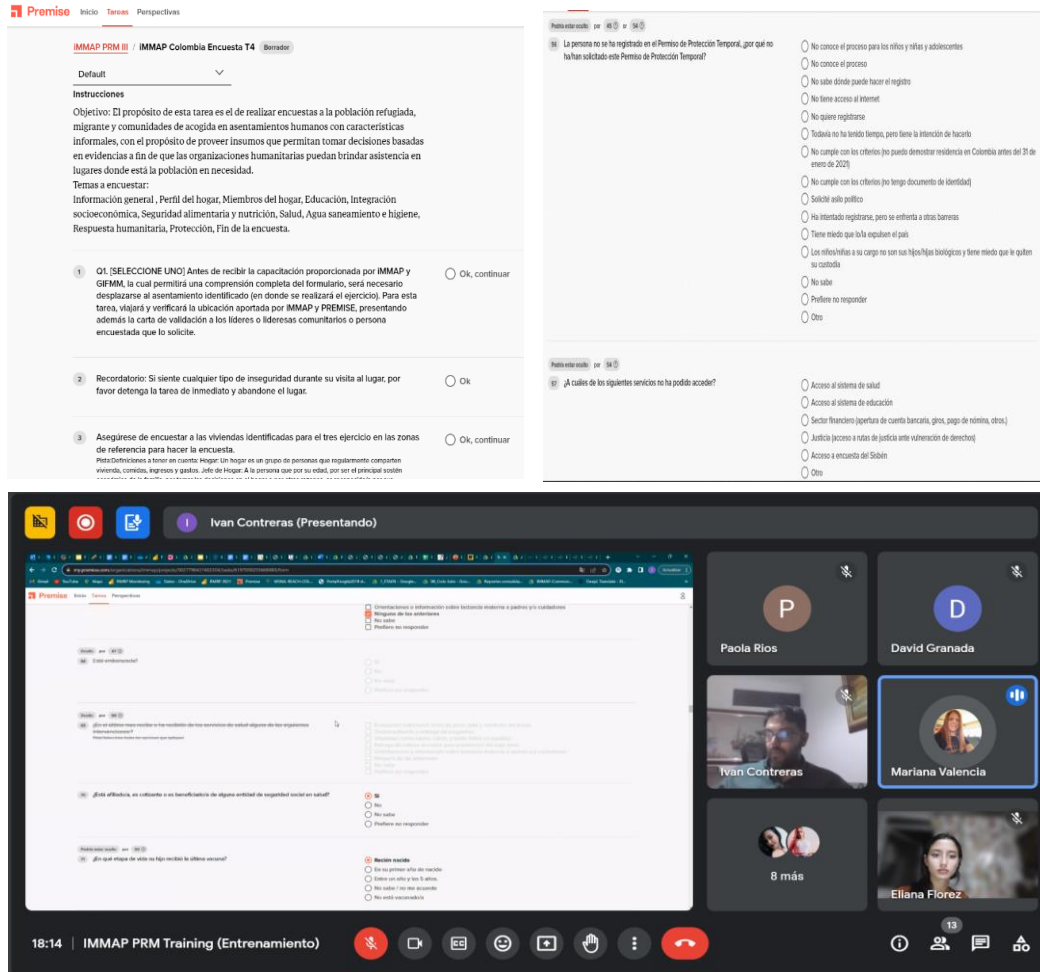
Premise Inicio Tareas Perspectivas

iMMAP PRM III / IMMAP Colombia Encuesta T4 Borrador

Default

Instrucciones

Objetivo: El propósito de esta tarea es el de realizar encuestas a la población refugiada, migrante y comunidades de acogida en asentamientos humanos con características informales, con el propósito de proveer insumos que permitan tomar decisiones basadas en evidencias a fin de que las organizaciones humanitarias puedan brindar asistencia en lugares donde está la población en necesidad.
Temas a encuestar:
Información general , Perfil del hogar, Miembros del hogar, Educación, Integración socioeconómica, Seguridad alimentaria y nutrición, Salud, Agua saneamiento e higiene, Respuesta humanitaria, Protección, Fin de la encuesta.

1 Q1. [SELECCIONE UNO] Antes de recibir la capacitación proporcionada por iMMAP y GIFMM, la cual permitirá una comprensión completa del formulario, será necesario desplazarse al asentamiento identificado (en donde se realizará el ejercicio). Para esta tarea, viajará y verificará la ubicación aportada por iMMAP y PREMISE, presentando además la carta de validación a los líderes o lideresas comunitarios o persona encuestada que lo solicite.

Ok, continuar

2 Recordatorio: Si siente cualquier tipo de inseguridad durante su visita al lugar, por favor detenga la tarea de inmediato y abandone el lugar.

Ok

3 Asegúrese de encuestar a las viviendas identificadas para el tres ejercicio en las zonas de referencia para hacer la encuesta.
Pista:Definiciones a tener en cuenta: Hogar: Un hogar es un grupo de personas que regularmente comparten vivienda, comidas, ingresos y gastos. Jefe de Hogar: A la persona que por su edad, por ser el principal sostén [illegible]

Ok, continuar

Podría estar oculto por 46 o 54

56 La persona no se ha registrado en el Permiso de Protección Temporal, ¿por qué no ha/han solicitado este Permiso de Protección Temporal?

No conoce el proceso para los niños y niñas y adolescentes
No conoce el proceso
No sabe dónde puede hacer el registro
No tiene acceso al internet
No quiere registrarse
Todavía no ha tenido tiempo, pero tiene la intención de hacerlo
No cumple con los criterios (no puedo demostrar residencia en Colombia antes del 31 de enero de 2021)
No cumple con los criterios (no tengo documento de identidad)
Solicité asilo político
Ha intentado registrarse, pero se enfrenta a otras barreras
Tiene miedo que lo/la expulsen el país
Los niños/niñas a su cargo no son sus hijos/hijas biológicos y tiene miedo que le quiten su custodia
No sabe
Prefiere no responder
Otro

Podría estar oculto por 54

57 ¿A cuáles de los siguientes servicios no ha podido acceder?

Acceso al sistema de salud
Acceso al sistema de educación
Sector financiero (apertura de cuenta bancaria, giros, pago de nómina, otros.)
Justicia (acceso a rutas de justicia ante vulneración de derechos)
Acceso a encuesta del Sisbén
Otro

Ivan Contreras (Presentando)

Premise Inicio Tareas Perspectivas

Orientaciones e información sobre lactancia materna a padres y/o cuidadores
Ninguna de las anteriores
No sabe
Prefiere no responder

¿Está embarazada?

¿Está afiliado/a, es cotizante o es beneficiario/a de alguna entidad de seguridad social en salud?
Sí
No
No sabe
Prefiere no responder

Podría estar oculto por

¿En qué etapa de vida su hijo recibió la última vacuna?
Recién nacido
En su primer año de nacido
Entre un año y los 5 años
No sabe / no me acuerdo
No está vacunado/a

P Paola Rios
D David Granada
Ivan Contreras
Mariana Valencia
8 más
Eliana Florez

18:14 | IMMAP PRM Training (Entrenamiento)

13